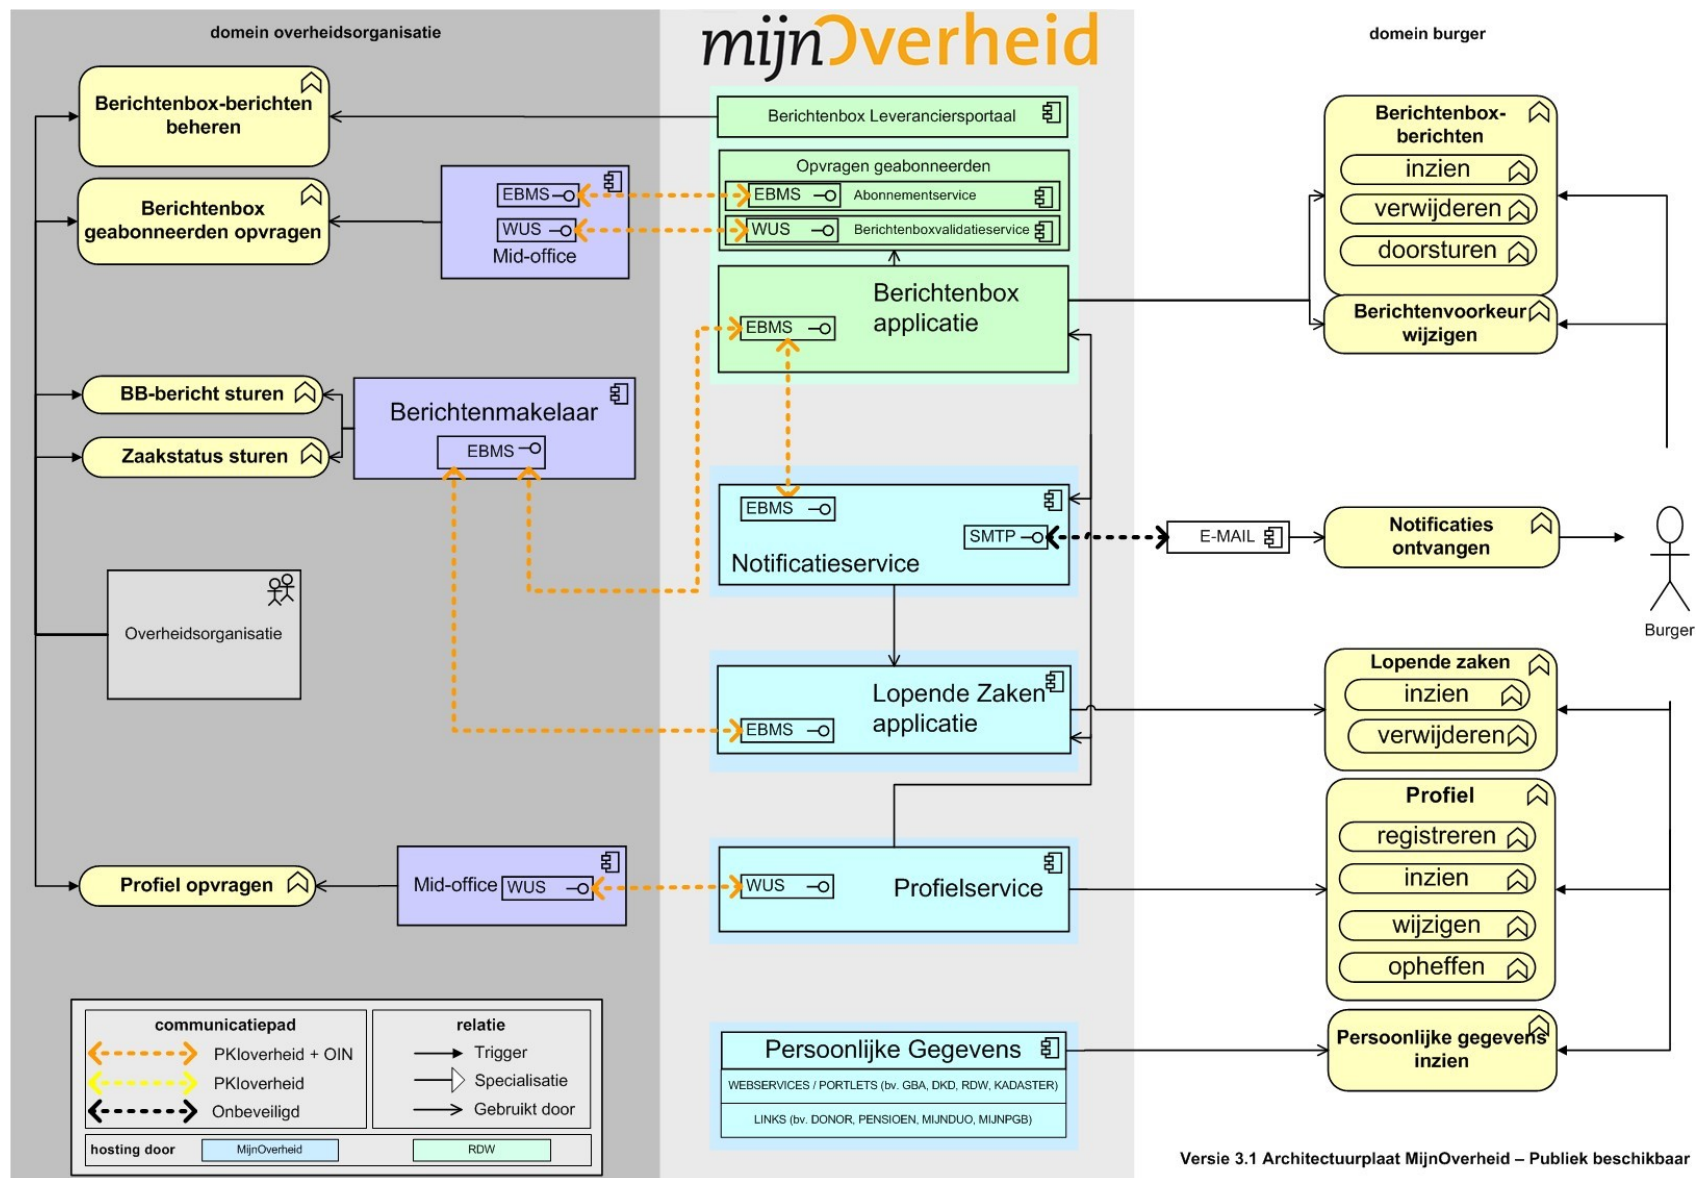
domein overheidsorganisatie

mijnOverheid

domein burger

Berichtenbox-berichten beheren

Berichtenbox Leveranciersportaal

Berichtenbox-berichten
inzien
verwijderen
doorsturen

Berichtenbox geabonneerden opvragen

EBMS
WUS
Mid-office

Opvragen geabonneerden
EBMS Abonnementservice
WUS Berichtenboxvalidatieservice

Berichtenbox applicatie
EBMS

Berichtenvoorkeur wijzigen

BB-bericht sturen
Zaakstatus sturen

Berichtenmakelaar
EBMS

EBMS
SMTP
Notificatieservice

E-MAIL

Notificaties ontvangen

Burger

Overheidsorganisatie

Lopende Zaken applicatie
EBMS

Lopende zaken
inzien
verwijderen

Profiel
registreren
inzien
wijzigen
opheffen

Profiel opvragen

Mid-office WUS

WUS
Profielservice

communicatiepad
PKIoverheid + OIN
PKIoverheid
Onbeveiligd

relatie
Trigger
Specialisatie
Gebruikt door

hosting door MijnOverheid RDW

Persoonlijke Gegevens
WEBSERVICES / PORTLETS (bv. GBA, DKD, RDW, KADASTER)
LINKS (bv. DONOR, PENSIOEN, MIJNDUO, MIJNPGB)

Persoonlijke gegevens inzien

Versie 3.1 Architectuurplaat MijnOverheid – Publiek beschikbaar